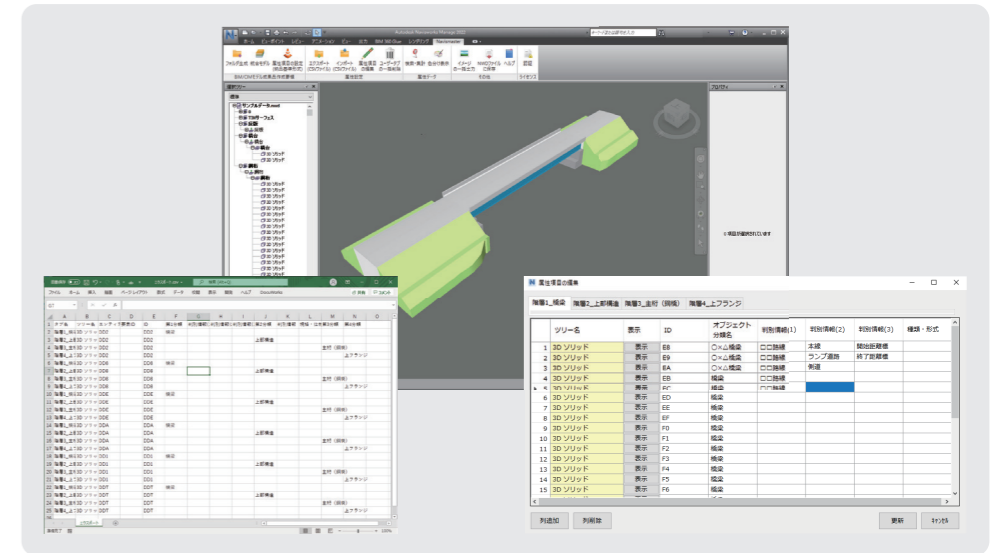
属性項目の編集

階層1_橋梁 | 階層2_上部構造 | 階層3_主桁(鋼桁) | 階層4_上フランジ

| | ツリー名 | 表示 | ID | オブジェクト分類名 | 判別情報(1) | 判別情報(2) | 判別情報(3) | 種類・形式 |
|---|---|---|---|---|---|---|---|---|
| 1 | 3D ソリッド | 表示 | E8 | ○×△橋梁 | □□路線 | 本線 | 開始距離標 | |
| 2 | 3D ソリッド | 表示 | E9 | ○×△橋梁 | □□路線 | ランプ道路 | 終了距離標 | |
| 3 | 3D ソリッド | 表示 | EA | ○×△橋梁 | □□路線 | 側道 | | |
| 4 | 3D ソリッド | 表示 | EB | 橋梁 | □□路線 | | | |
| 5 | 3D ソリッド | 表示 | EC | 橋梁 | □□路線 | | | |
| 6 | 3D ソリッド | 表示 | ED | 橋梁 | | | | |
| 7 | 3D ソリッド | 表示 | EE | 橋梁 | | | | |
| 8 | 3D ソリッド | 表示 | EF | 橋梁 | | | | |
| 9 | 3D ソリッド | 表示 | F0 | 橋梁 | | | | |
| 10 | 3D ソリッド | 表示 | F1 | 橋梁 | | | | |
| 11 | 3D ソリッド | 表示 | F2 | 橋梁 | | | | |
| 12 | 3D ソリッド | 表示 | F3 | 橋梁 | | | | |
| 13 | 3D ソリッド | 表示 | F4 | 橋梁 | | | | |
| 14 | 3D ソリッド | 表示 | F5 | 橋梁 | | | | |
| 15 | 3D ソリッド | 表示 | F6 | 橋梁 | | | | |

列追加 列削除 更新 ｷｬﾝｾﾙ

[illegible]